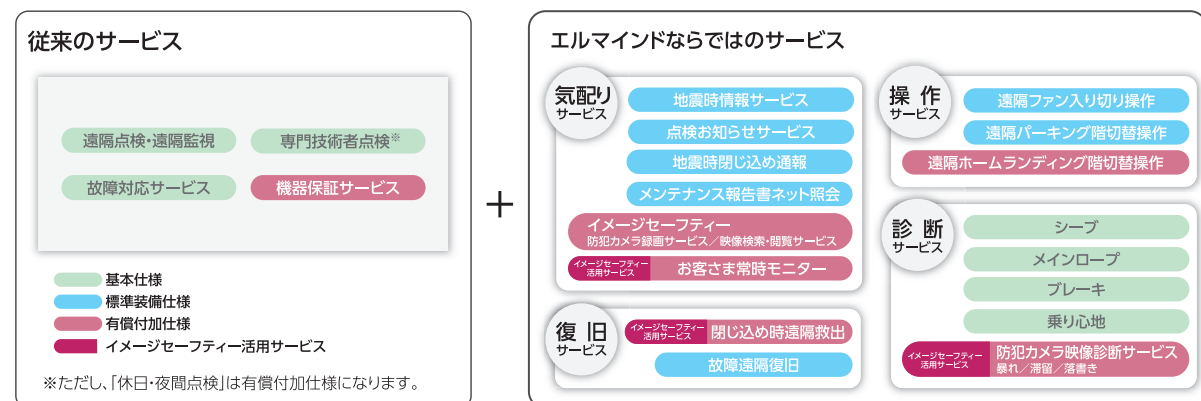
従来のサービス

遠隔点検・遠隔監視
専門技術者点検※
故障対応サービス
機器保証サービス

基本仕様
標準装備仕様
有償付加仕様
イメージセーフティー活用サービス

※ただし、「休日・夜間点検」は有償付加仕様になります。

＋

エルマインドならではのサービス

気配り サービス
地震時情報サービス
点検お知らせサービス
地震時閉じ込め通報
メンテナンス報告書ネット照会
イメージセーフティー
防犯カメラ録画サービス／映像検索・閲覧サービス
イメージセーフティー活用サービス
お客さま常時モニター

復旧 サービス
イメージセーフティー活用サービス
閉じ込め時遠隔救出
故障遠隔復旧

操作 サービス
遠隔ファン入り切り操作
遠隔パーキング階切替操作
遠隔ホームランディング階切替操作

診断 サービス
シーブ
メインロープ
ブレーキ
乗り心地
イメージセーフティー活用サービス
防犯カメラ映像診断サービス
暴れ／滞留／落書き